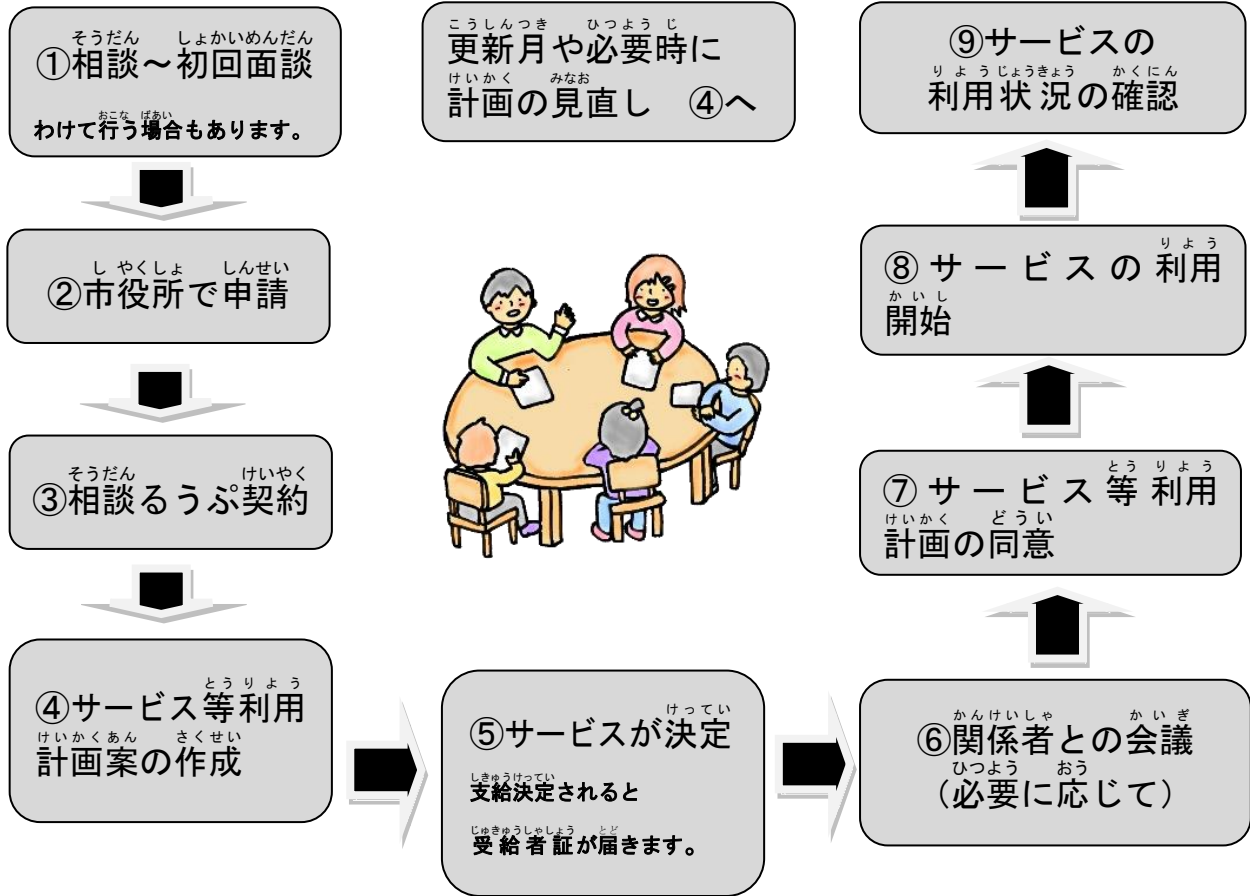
①相談～初回面談
わけて行う場合もあります。

②市役所で申請

③相談るうぷ契約

④サービス等利用計画案の作成

⑤サービスが決定
支給決定されると受給者証が届きます。

⑥関係者との会議（必要に応じて）

⑦サービス等利用計画の同意

⑧サービスの利用開始

⑨サービスの利用状況の確認

更新月や必要時に計画の見直し　④へ